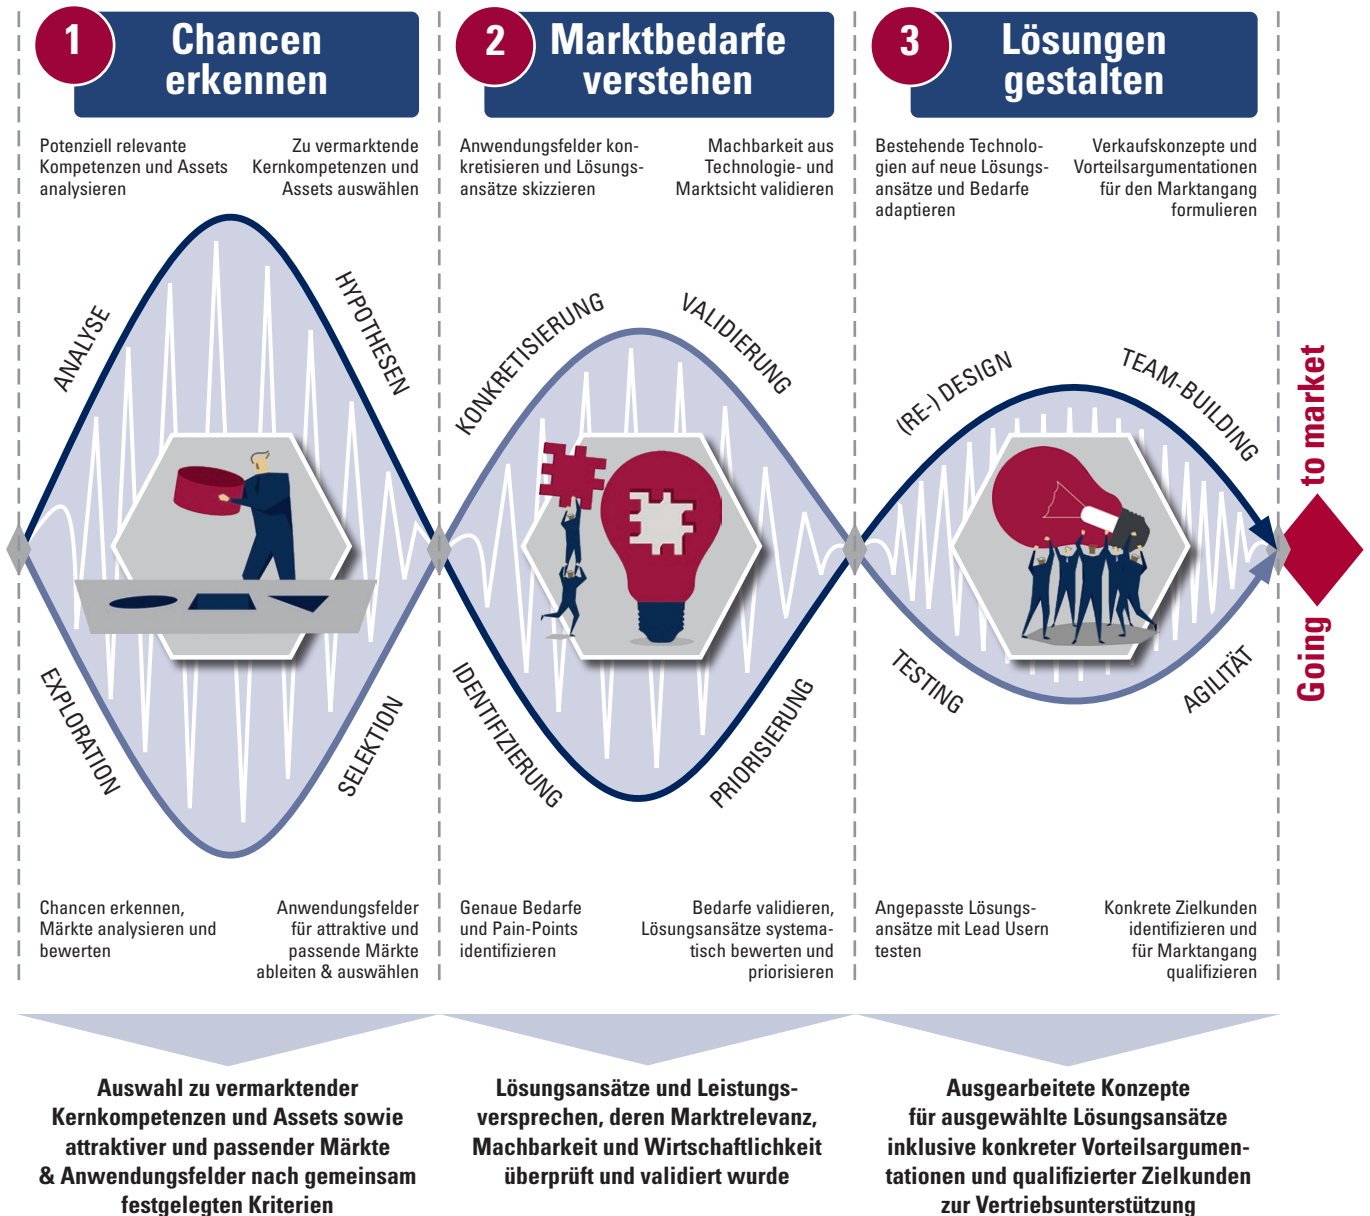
1 Chancen erkennen

Potenziell relevante Kompetenzen und Assets analysieren

Zu vermarktende Kernkompetenzen und Assets auswählen

ANALYSE

HYPOTHESEN

EXPLORATION

SELEKTION

Chancen erkennen, Märkte analysieren und bewerten

Anwendungsfelder für attraktive und passende Märkte ableiten & auswählen

2 Marktbedarfe verstehen

Anwendungsfelder konkretisieren und Lösungsansätze skizzieren

Machbarkeit aus Technologie- und Marktsicht validieren

KONKRETISIERUNG

VALIDIERUNG

IDENTIFIZIERUNG

PRIORISIERUNG

Genaue Bedarfe und Pain-Points identifizieren

Bedarfe validieren, Lösungsansätze systematisch bewerten und priorisieren

3 Lösungen gestalten

Bestehende Technologien auf neue Lösungsansätze und Bedarfe adaptieren

Verkaufskonzepte und Vorteilsargumentationen für den Marktangang formulieren

(RE-) DESIGN

TEAM-BUILDING

TESTING

AGILITÄT

Angepasste Lösungsansätze mit Lead Usern testen

Konkrete Zielkunden identifizieren und für Marktangang qualifizieren

Going to market

Auswahl zu vermarktender Kernkompetenzen und Assets sowie attraktiver und passender Märkte & Anwendungsfelder nach gemeinsam festgelegten Kriterien

Lösungsansätze und Leistungsversprechen, deren Marktrelevanz, Machbarkeit und Wirtschaftlichkeit überprüft und validiert wurde

Ausgearbeitete Konzepte für ausgewählte Lösungsansätze inklusive konkreter Vorteilsargumentationen und qualifizierter Zielkunden zur Vertriebsunterstützung